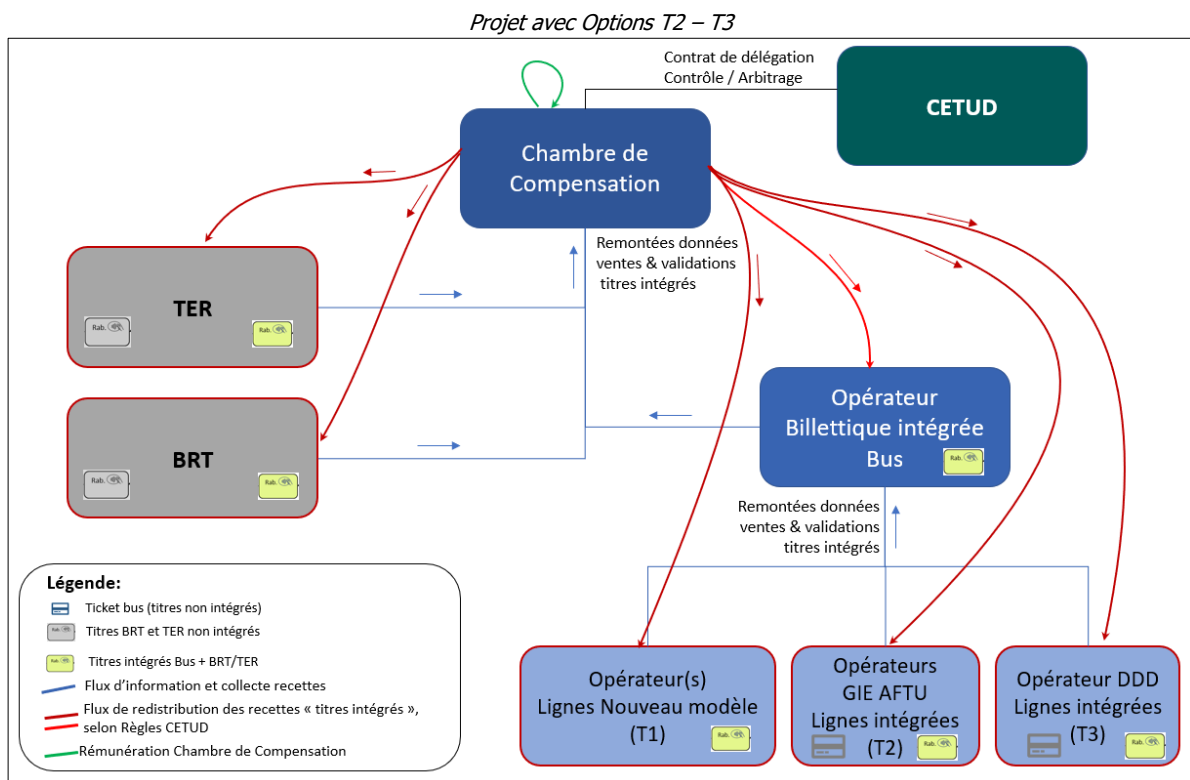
Projet avec Options T2 – T3

Contrat de délégation
Contrôle / Arbitrage

CETUD

Chambre de Compensation

Remontées données ventes & validations titres intégrés

TER

Rab.

Rab.

BRT

Rab.

Rab.

Opérateur Billettique intégrée Bus

Rab.

Remontées données ventes & validations titres intégrés

Légende:
Ticket bus (titres non intégrés)
Rab. Titres BRT et TER non intégrés
Rab. Titres intégrés Bus + BRT/TER
Flux d'information et collecte recettes
Flux de redistribution des recettes « titres intégrés », selon Règles CETUD
Rémunération Chambre de Compensation

Opérateur(s) Lignes Nouveau modèle (T1)

Rab.

Opérateurs GIE AFTU Lignes intégrées (T2)

Rab.

Opérateur DDD Lignes intégrées (T3)

Rab.